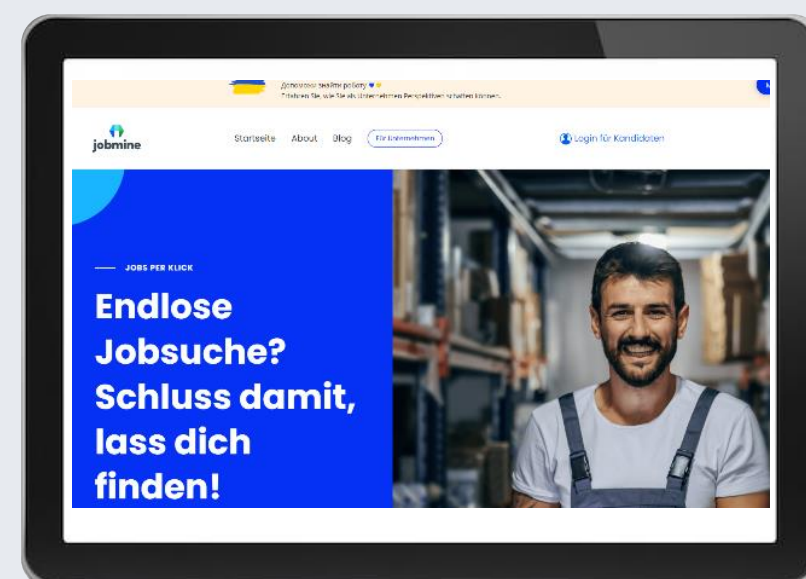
Дякуємо вашій роботі ♥
Erfahren Sie, wie Sie als Unternehmen Perspektiven schaffen können.

jobmine

Startseite About Blog Für Unternehmen

Login für Kandidaten

JOBS PER KLICK

Endlose Jobsuche? Schluss damit, lass dich finden!